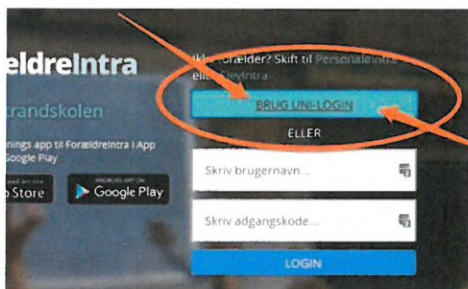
eldreIntra

trandskolen

nings app til ForældreIntra i App Google Play

p Store

ANDROID APP ON
Google Play

Ikke forælder? Skift til PersonaleIntra eller ElevIntra

BRUG UNI-LOGIN

ELLER

Skriv brugernavn...

Skriv adgangskode...

LOGIN